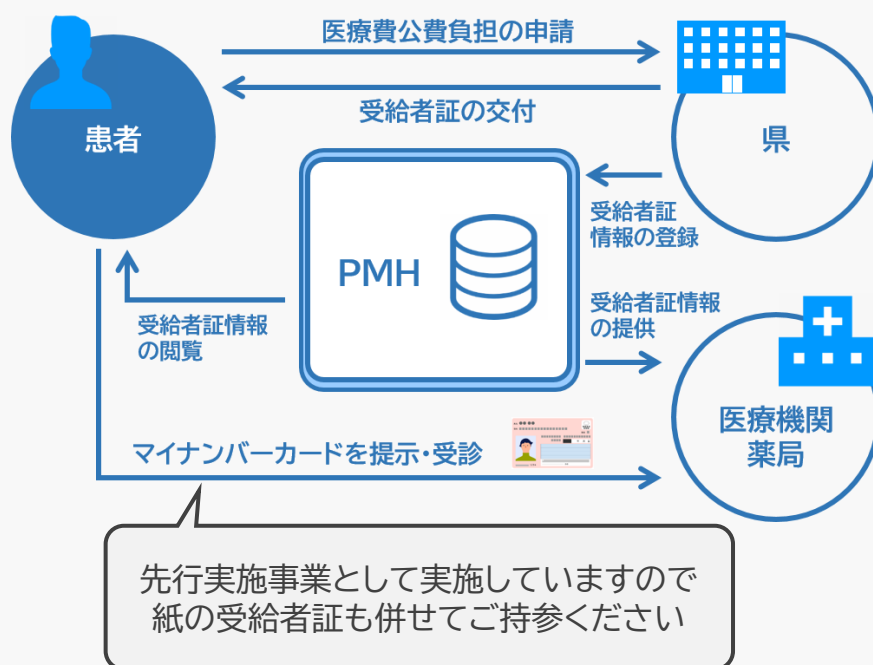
医療費公費負担の申請

受給者証の交付

患者

県

受給者証
情報の登録

PMH

受給者証情報
の閲覧

受給者証情報
の提供

医療機関
薬局

マイナンバーカードを提示・受診

先行実施事業として実施していますので
紙の受給者証も併せてご持参ください